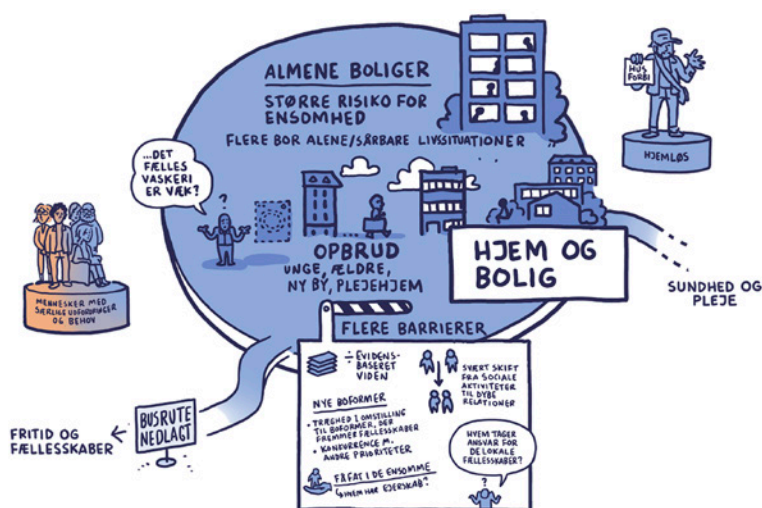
ALMENE BOLIGER

STØRRE RISIKO FOR ENSOMHED

FLERE BOR ALENE/SÅRBARE LIVSSITUATIONER

HUS FORBI

HJEMLØS

...DET FÆLLES VASKERI ER VÆK?

?

OPBRUD

UNGE, ÆLDRE, NY BY, PLEJEHJEM

HJEM OG BOLIG

SUNDHED OG PLEJE

MENNESKER MED SÆRLIGE UDFORDRINGER OG BEHOV

FLERE BARRIERER

EVIDENSBASERET VIDEN

SVÆRT SKIFT FRA SOCIALE AKTIVITETER TIL DYBE RELATIONER

NYE BOFORMER

• TRÆGHED I OMSTILLING TIL BOFORMER, DER FREMMER FÆLLESSKABER

• KONKURRENCE M. ANDRE PRIORITETER

HVEM TAGER ANSVAR FOR DE LOKALE FÆLLESSKABER?

FÅ FAT I DE ENSOMME

HVEM HAR EJERSKAB?

?

BUSRUTE NEDLAGT

FRITID OG FÆLLESSKABER